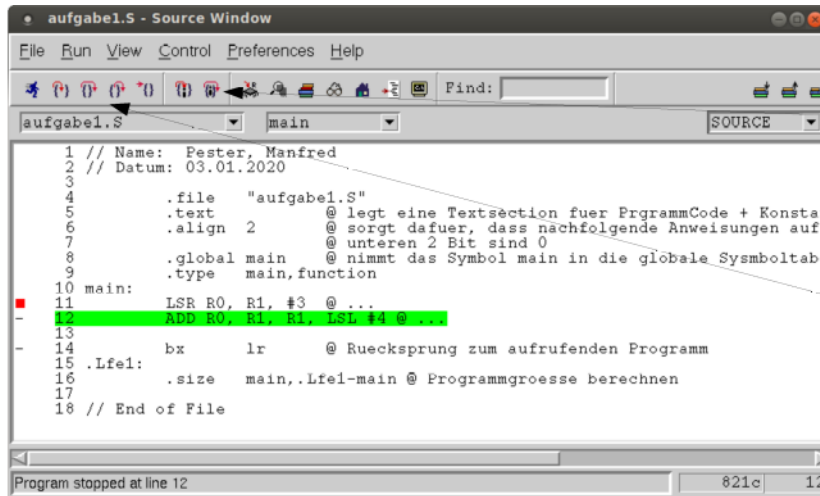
aufgabe1.S - Source Window

File Run View Control Preferences Help

Find:

aufgabe1.S main SOURCE

1 // Name: Pester, Manfred
2 // Datum: 03.01.2020
3
4 .file "aufgabe1.S"
5 .text @ legt eine Textsection fuer PrgrammCode + Konsta
6 .align 2 @ sorgt dafuer, dass nachfolgende Anweisungen auf
7 @ unteren 2 Bit sind 0
8 .global main @ nimmt das Symbol main in die globale Sysmboltab
9 .type main,function
10 main:
11 LSR R0, R1, #3 @ ...
12 ADD R0, R1, R1, LSL #4 @ ...
13
14 bx lr @ Ruecksprung zum aufrufenden Programm
15 .Lfe1:
16 .size main,.Lfe1-main @ Programmgroesse berechnen
17
18 // End of File

Program stopped at line 12 821c 12